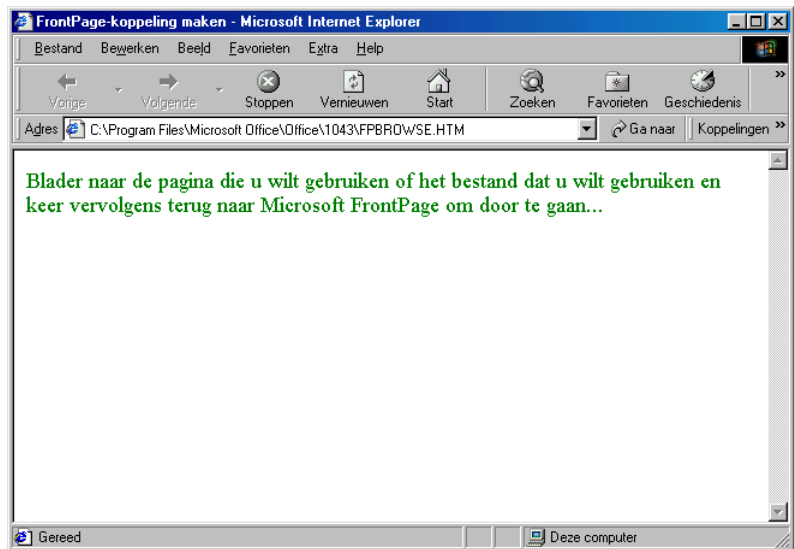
FrontPage-koppeling maken - Microsoft Internet Explorer

Bestand Bewerken Beeld Favorieten Extra Help

Vorige Volgende Stoppen Vernieuwen Start Zoeken Favorieten Geschiedenis

Adres C:\Program Files\Microsoft Office\Office\1043\FPBROWSE.HTM Ga naar Koppelingen

Blader naar de pagina die u wilt gebruiken of het bestand dat u wilt gebruiken en keer vervolgens terug naar Microsoft FrontPage om door te gaan...

Gereed Deze computer